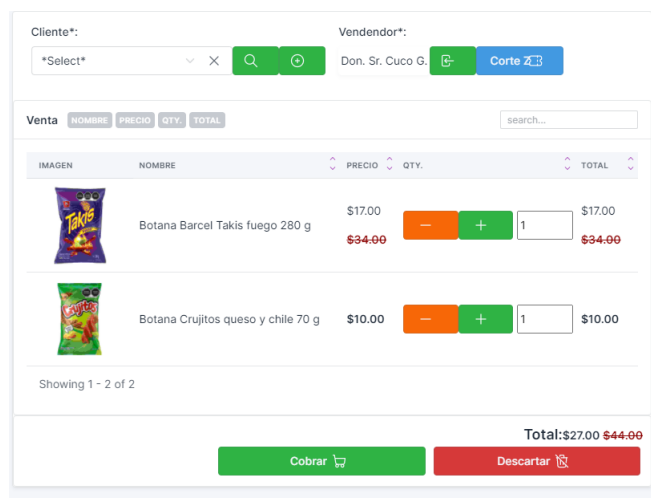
Cliente*:

*Select*

Vendendor*:

Don. Sr. Cuco G.

Corte Z

Venta NOMBRE PRECIO QTY. TOTAL

search...

| IMAGEN | NOMBRE | PRECIO | QTY. | TOTAL |
|---|---|---|---|---|
| | Botana Barcel Takis fuego 280 g | $17.00 ~~$34.00~~ | – + 1 | $17.00 ~~$34.00~~ |
| | Botana Crujitos queso y chile 70 g | $10.00 | – + 1 | $10.00 |

Showing 1 - 2 of 2

Total:$27.00 ~~$44.00~~

Cobrar

Descartar